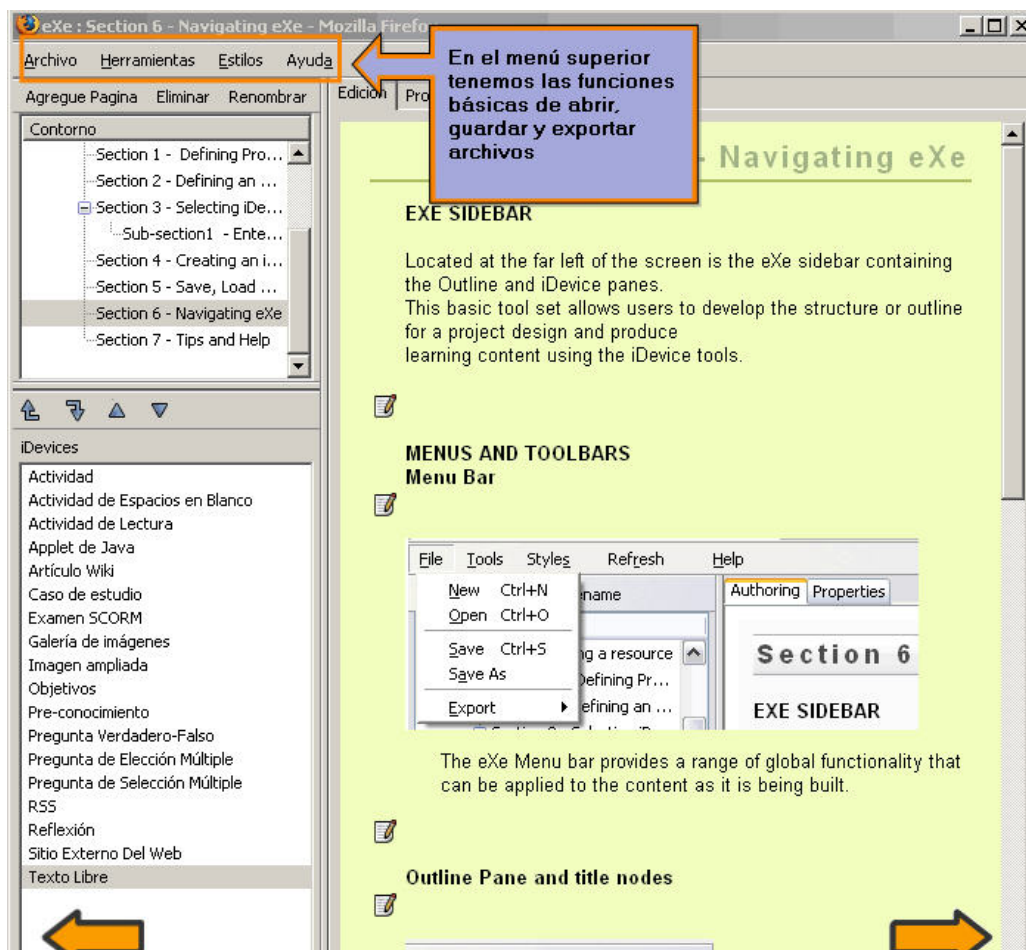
eXe : Section 6 - Navigating eXe - Mozilla Firefo

Archivo Herramientas Estilos Ayuda

En el menú superior tenemos las funciones básicas de abrir, guardar y exportar archivos

Agregue Pagina Eliminar Renombrar

Edicion Pro

Contorno

Section 1 - Defining Pro...
Section 2 - Defining an ...
Section 3 - Selecting iDe...
Sub-section1 - Ente...
Section 4 - Creating an i...
Section 5 - Save, Load ...
Section 6 - Navigating eXe
Section 7 - Tips and Help

- Navigating eXe

EXE SIDEBAR

Located at the far left of the screen is the eXe sidebar containing the Outline and iDevice panes.
This basic tool set allows users to develop the structure or outline for a project design and produce
learning content using the iDevice tools.

iDevices

Actividad
Actividad de Espacios en Blanco
Actividad de Lectura
Applet de Java
Artículo Wiki
Caso de estudio
Examen SCORM
Galería de imágenes
Imagen ampliada
Objetivos
Pre-conocimiento
Pregunta Verdadero-Falso
Pregunta de Elección Múltiple
Pregunta de Selección Múltiple
RSS
Reflexión
Sitio Externo Del Web
Texto Libre

MENUS AND TOOLBARS
Menu Bar

File Tools Styles Refresh Help
New Ctrl+N
Open Ctrl+O
Save Ctrl+S
Save As
Export
ename
g a resource
efining Pr...
efining an ...
Authoring Properties
Section 6
EXE SIDEBAR

The eXe Menu bar provides a range of global functionality that can be applied to the content as it is being built.

Outline Pane and title nodes